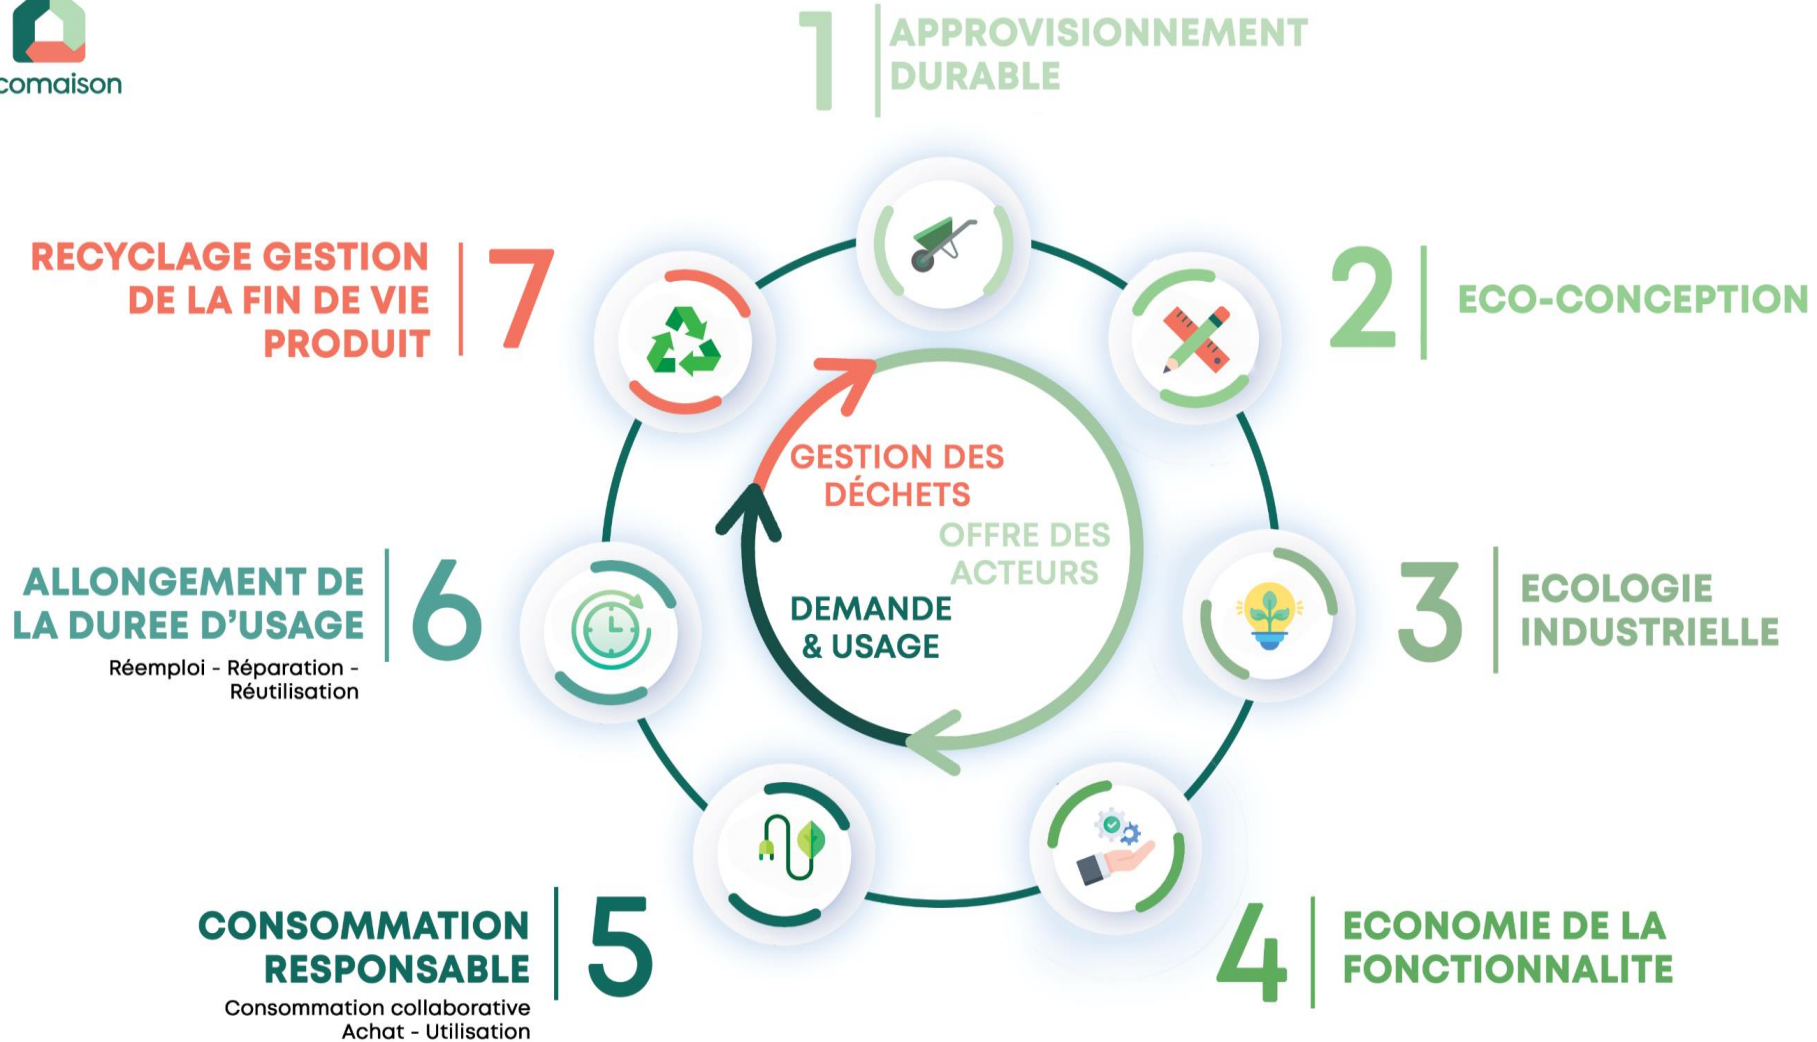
comaison

1 APPROVISIONNEMENT DURABLE

RECYCLAGE GESTION DE LA FIN DE VIE PRODUIT 7

2 ECO-CONCEPTION

GESTION DES DÉCHETS

OFFRE DES ACTEURS

DEMANDE & USAGE

ALLONGEMENT DE LA DUREE D'USAGE 6

Réemploi - Réparation - Réutilisation

3 ECOLOGIE INDUSTRIELLE

CONSOMMATION RESPONSABLE 5

Consommation collaborative Achat - Utilisation

4 ECONOMIE DE LA FONCTIONNALITE